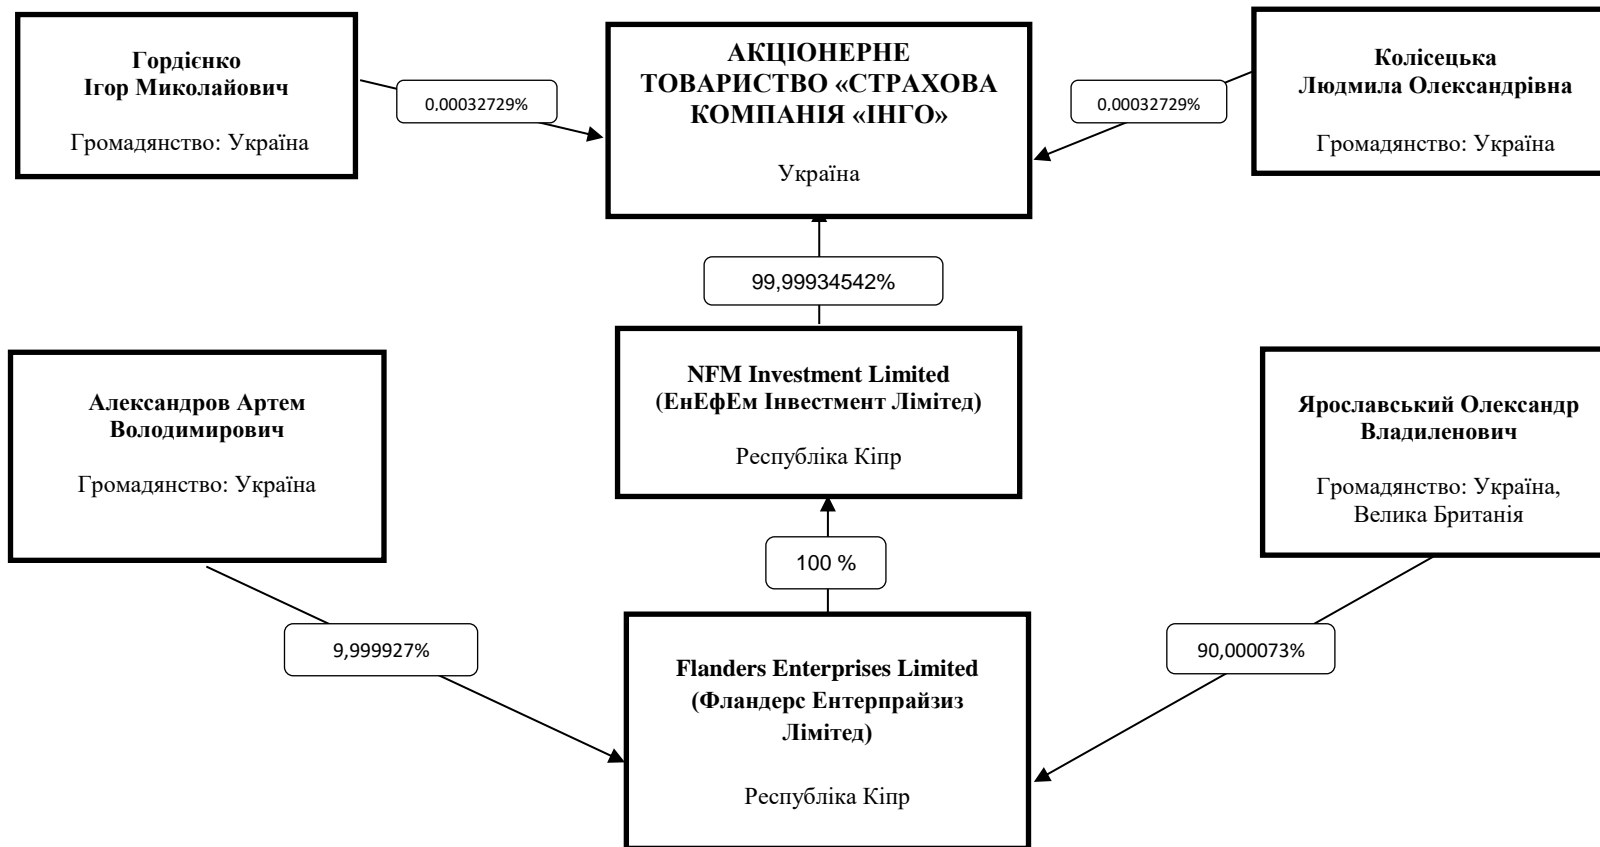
Гордієнко
Ігор Миколайович

Громадянство: Україна

0,00032729%

АКЦІОНЕРНЕ ТОВАРИСТВО «СТРАХОВА КОМПАНІЯ «ІНГО»

Україна

0,00032729%

Колісецька
Людмила Олександрівна

Громадянство: Україна

99,99934542%

Александров Артем Володимирович

Громадянство: Україна

NFM Investment Limited
(ЕнЕфЕм Інвестмент Лімітед)

Республіка Кіпр

Ярославський Олександр Владиленович

Громадянство: Україна, Велика Британія

100 %

9,999927%

Flanders Enterprises Limited
(Фландерс Ентерпрайзиз Лімітед)

Республіка Кіпр

90,000073%